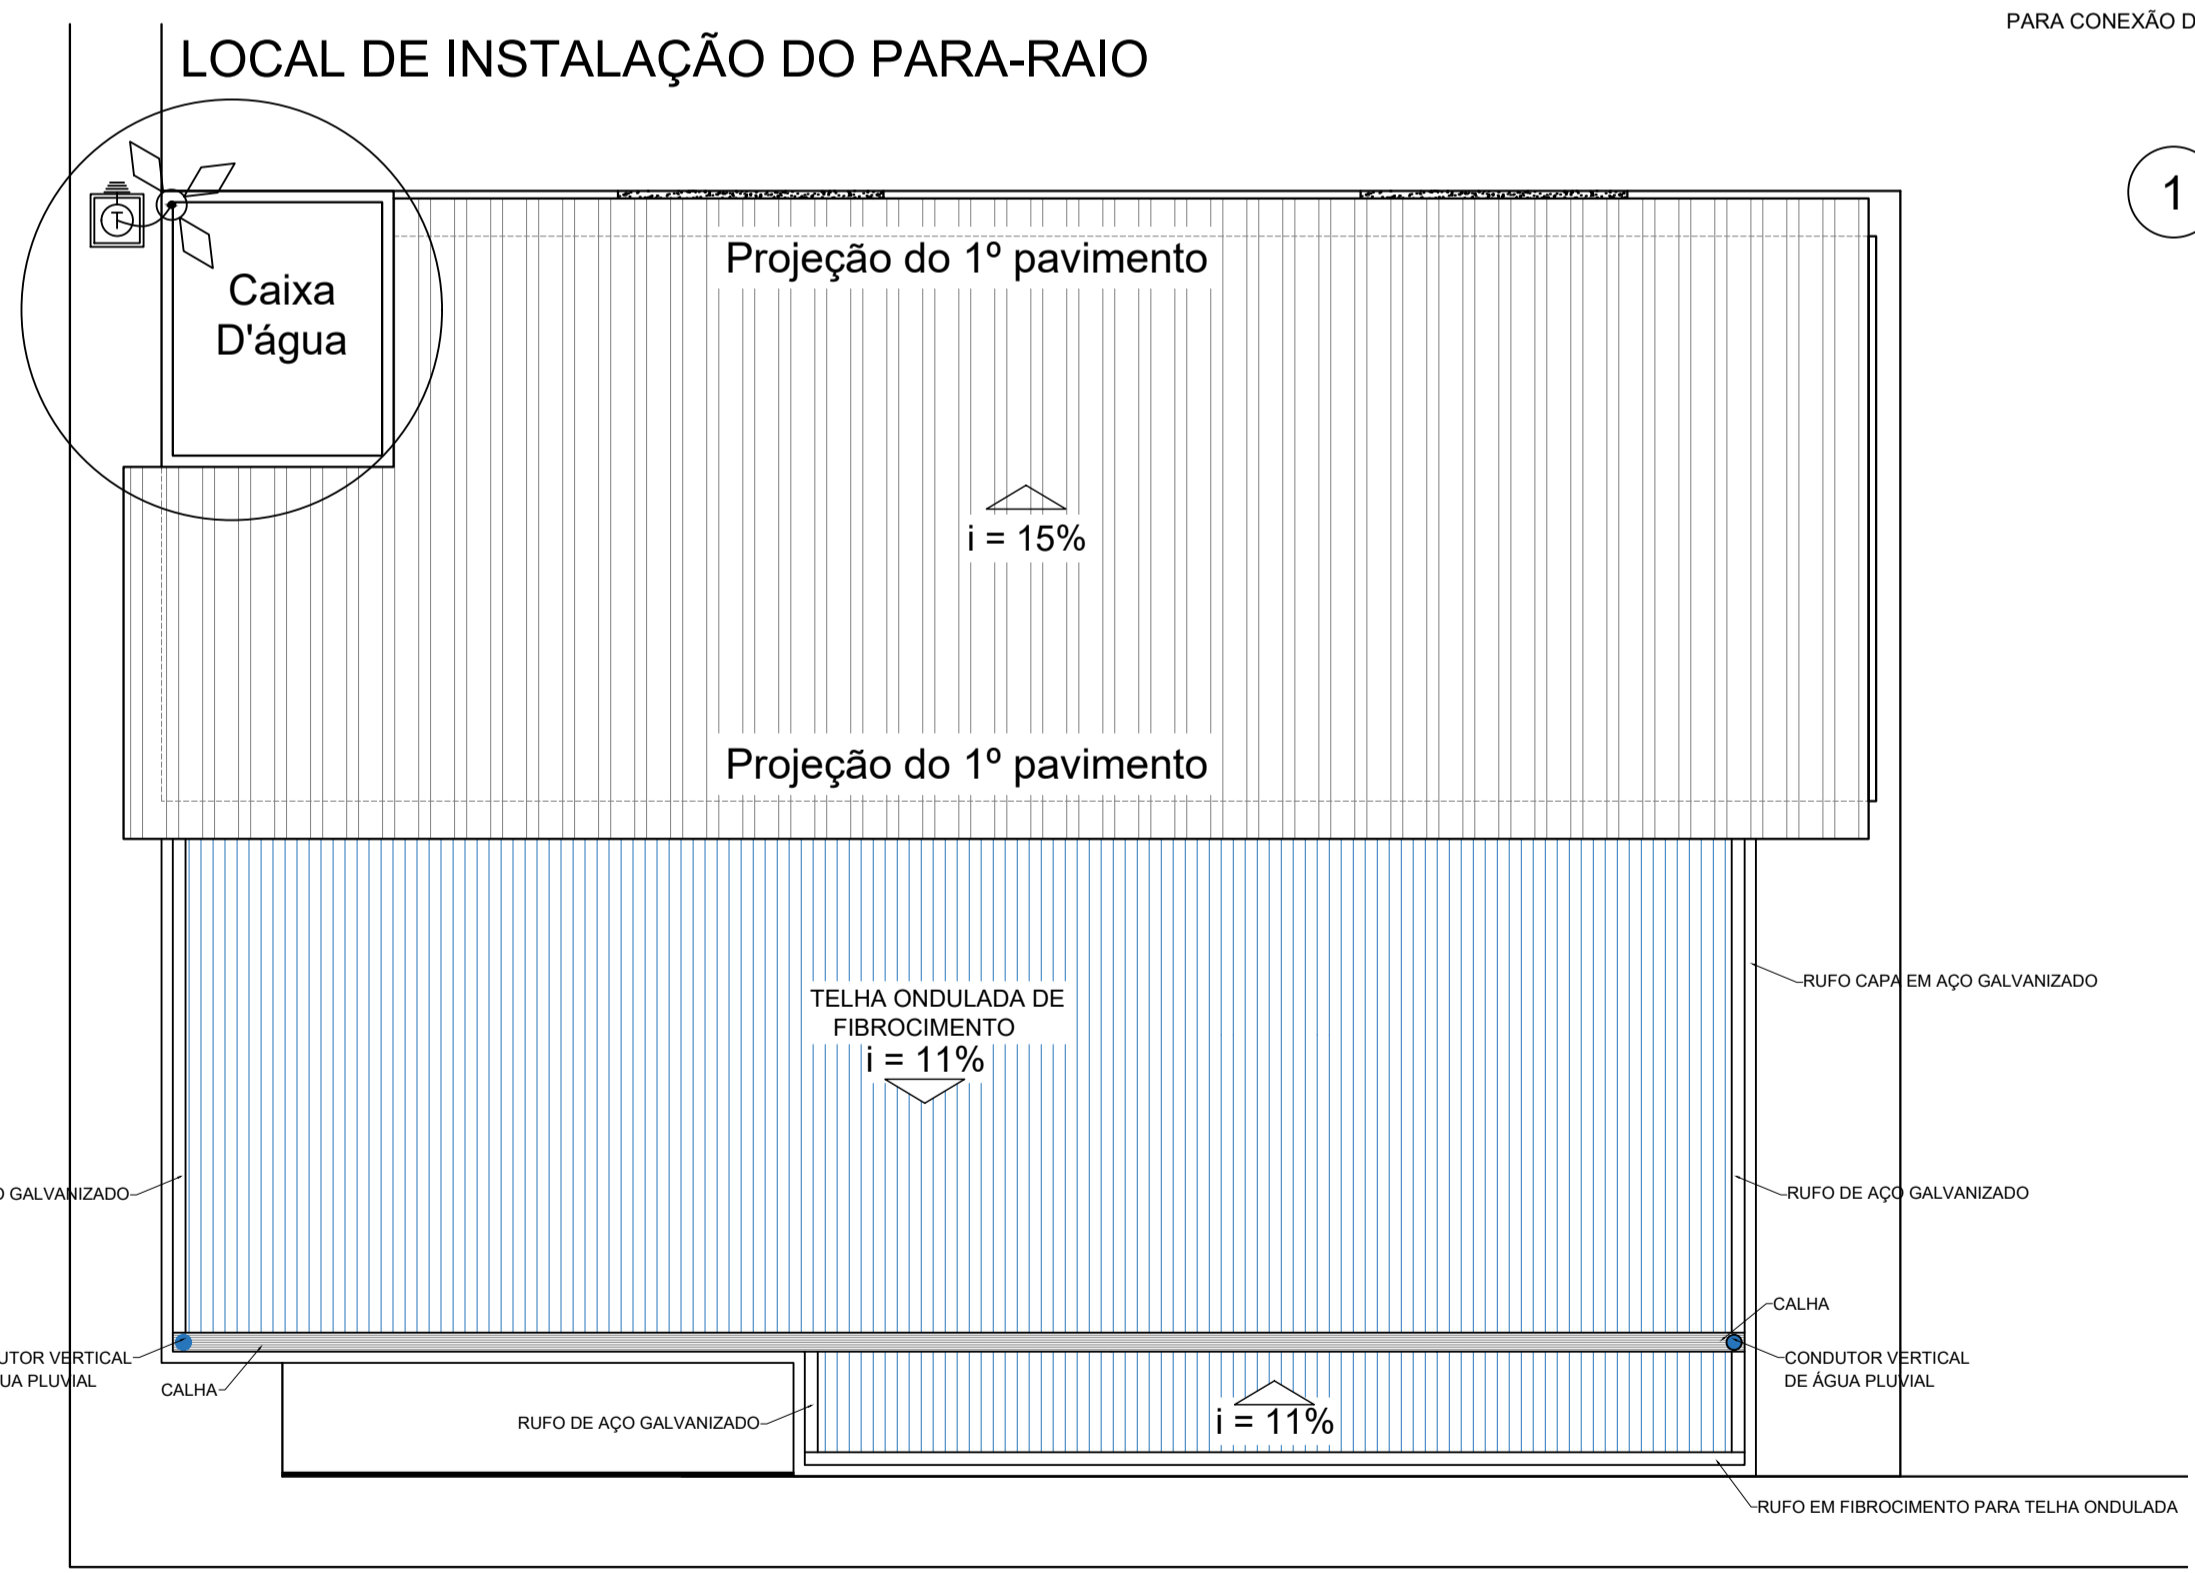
PARA CONEXÃO D

LOCAL DE INSTALAÇÃO DO PARA-RAIO

1

T

Caixa D'água

Projeção do 1º pavimento

i = 15%

Projeção do 1º pavimento

RUFO CAPA EM AÇO GALVANIZADO

TELHA ONDULADA DE FIBROCIMENTO

i = 11%

O GALVANIZADO

RUFO DE AÇO GALVANIZADO

CALHA

UTOR VERTICAL
UA PLUVIAL

CALHA

CONDUTOR VERTICAL DE ÁGUA PLUVIAL

RUFO DE AÇO GALVANIZADO

i = 11%

RUFO EM FIBROCIMENTO PARA TELHA ONDULADA